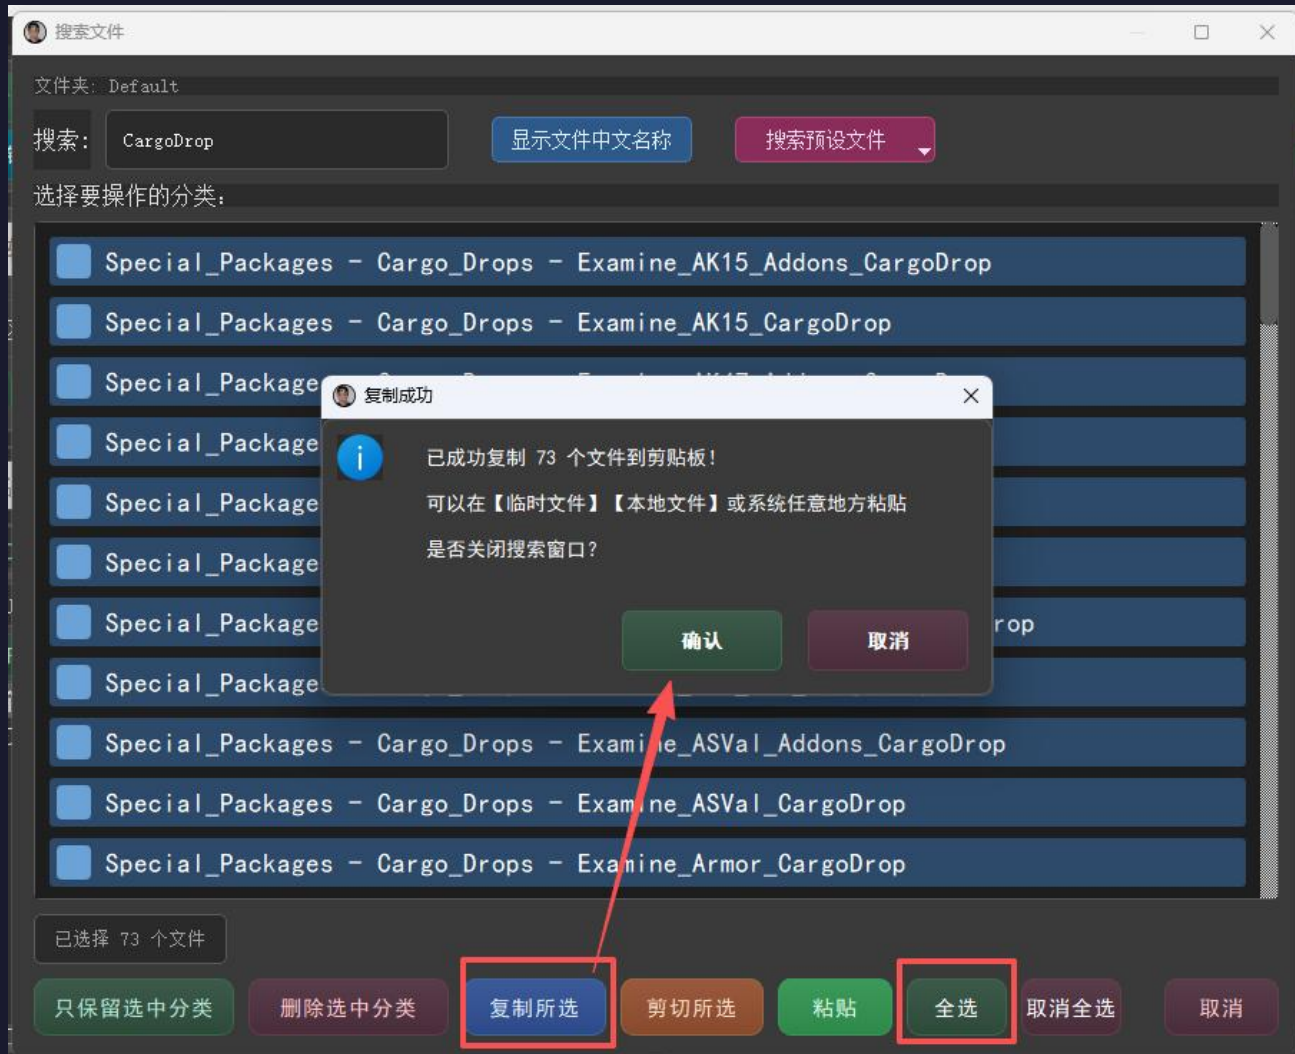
搜索文件

文件夹: Default

搜索: CargoDrop

显示文件中文名称

搜索预设文件

选择要操作的分类:

Special_Packages - Cargo_Drops - Examine_AK15_Addons_CargoDrop

Special_Packages - Cargo_Drops - Examine_AK15_CargoDrop

Special_Package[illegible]

Special_Package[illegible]

Special_Package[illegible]

Special_Package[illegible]

Special_Package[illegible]rop

Special_Package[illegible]

Special_Packages - Cargo_Drops - Examine_ASVal_Addons_CargoDrop

Special_Packages - Cargo_Drops - Examine_ASVal_CargoDrop

Special_Packages - Cargo_Drops - Examine_Armor_CargoDrop

复制成功

已成功复制 73 个文件到剪贴板!

可以在【临时文件】【本地文件】或系统任意地方粘贴

是否关闭搜索窗口?

确认

取消

已选择 73 个文件

只保留选中分类

删除选中分类

复制所选

剪切所选

粘贴

全选

取消全选

取消